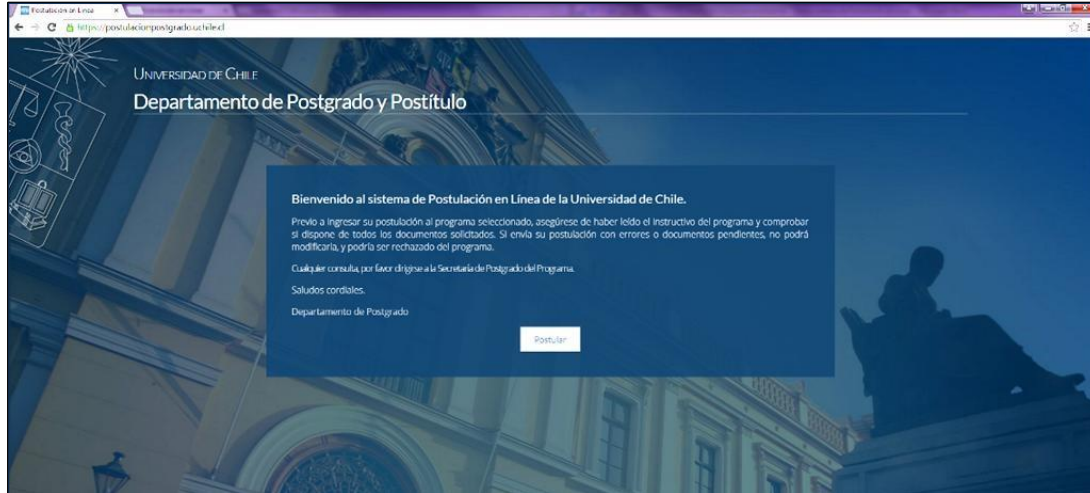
Postulación en Línea ×

https://postulacionpostgrado.uchile.cl

Universidad de Chile

Departamento de Postgrado y Postítulo

Bienvenido al sistema de Postulación en Línea de la Universidad de Chile.

Previo a ingresar su postulación al programa seleccionado, asegúrese de haber leído el instructivo del programa y comprobar si dispone de todos los documentos solicitados. Si envía su postulación con errores o documentos pendientes, no podrá modificarla, y podría ser rechazado del programa.

Cualquier consulta, por favor dirigirse a la Secretaría de Postgrado del Programa.

Saludos cordiales.

Departamento de Postgrado

Postular